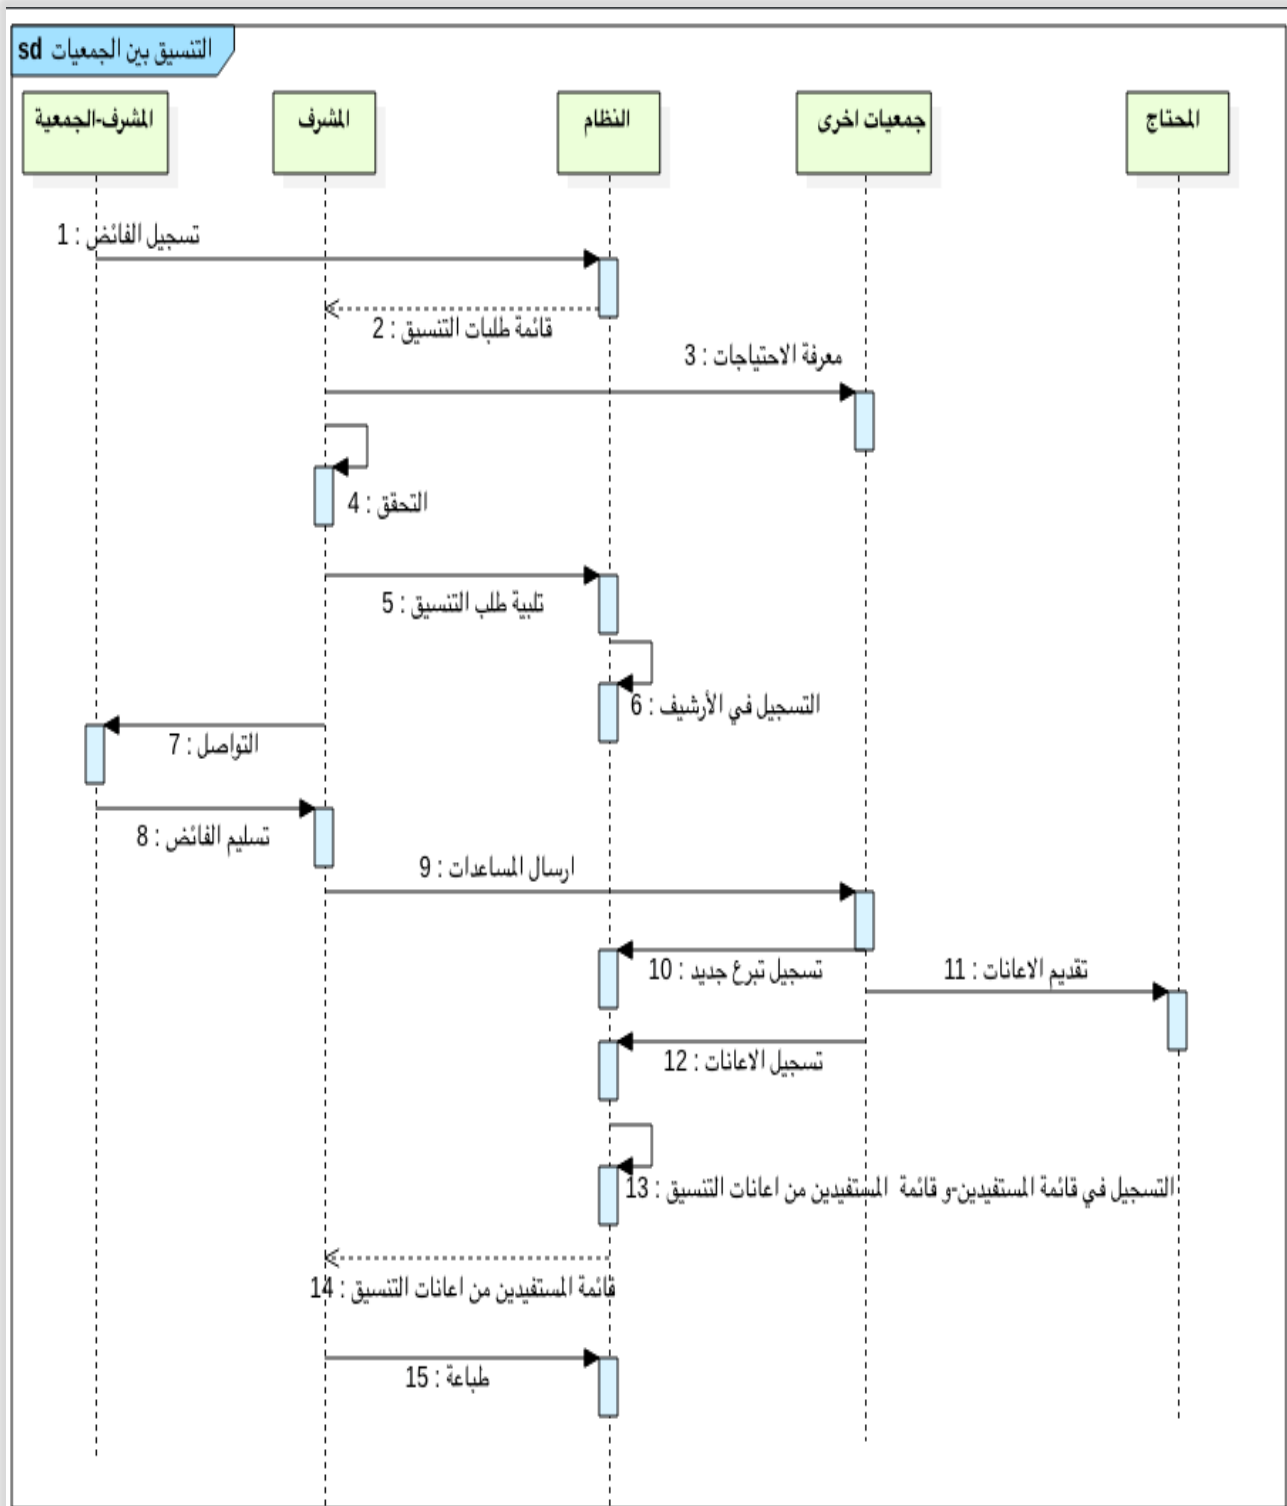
sd التنسيق بين الجمعيات

المشرف-الجمعية

المشرف

النظام

جمعيات اخرى

المحتاج

1 : تسجيل الفائض

2 : قائمة طلبات التنسيق

3 : معرفة الاحتياجات

4 : التحقق

5 : تلبية طلب التنسيق

6 : التسجيل في الأرشيف

7 : التواصل

8 : تسليم الفائض

9 : ارسال المساعدات

10 : تسجيل تبرع جديد

11 : تقديم الاعانات

12 : تسجيل الاعانات

13 : التسجيل في قائمة المستفيدين-و قائمة المستفيدين من اعانات التنسيق

14 : قائمة المستفيدين من اعانات التنسيق

15 : طباعة